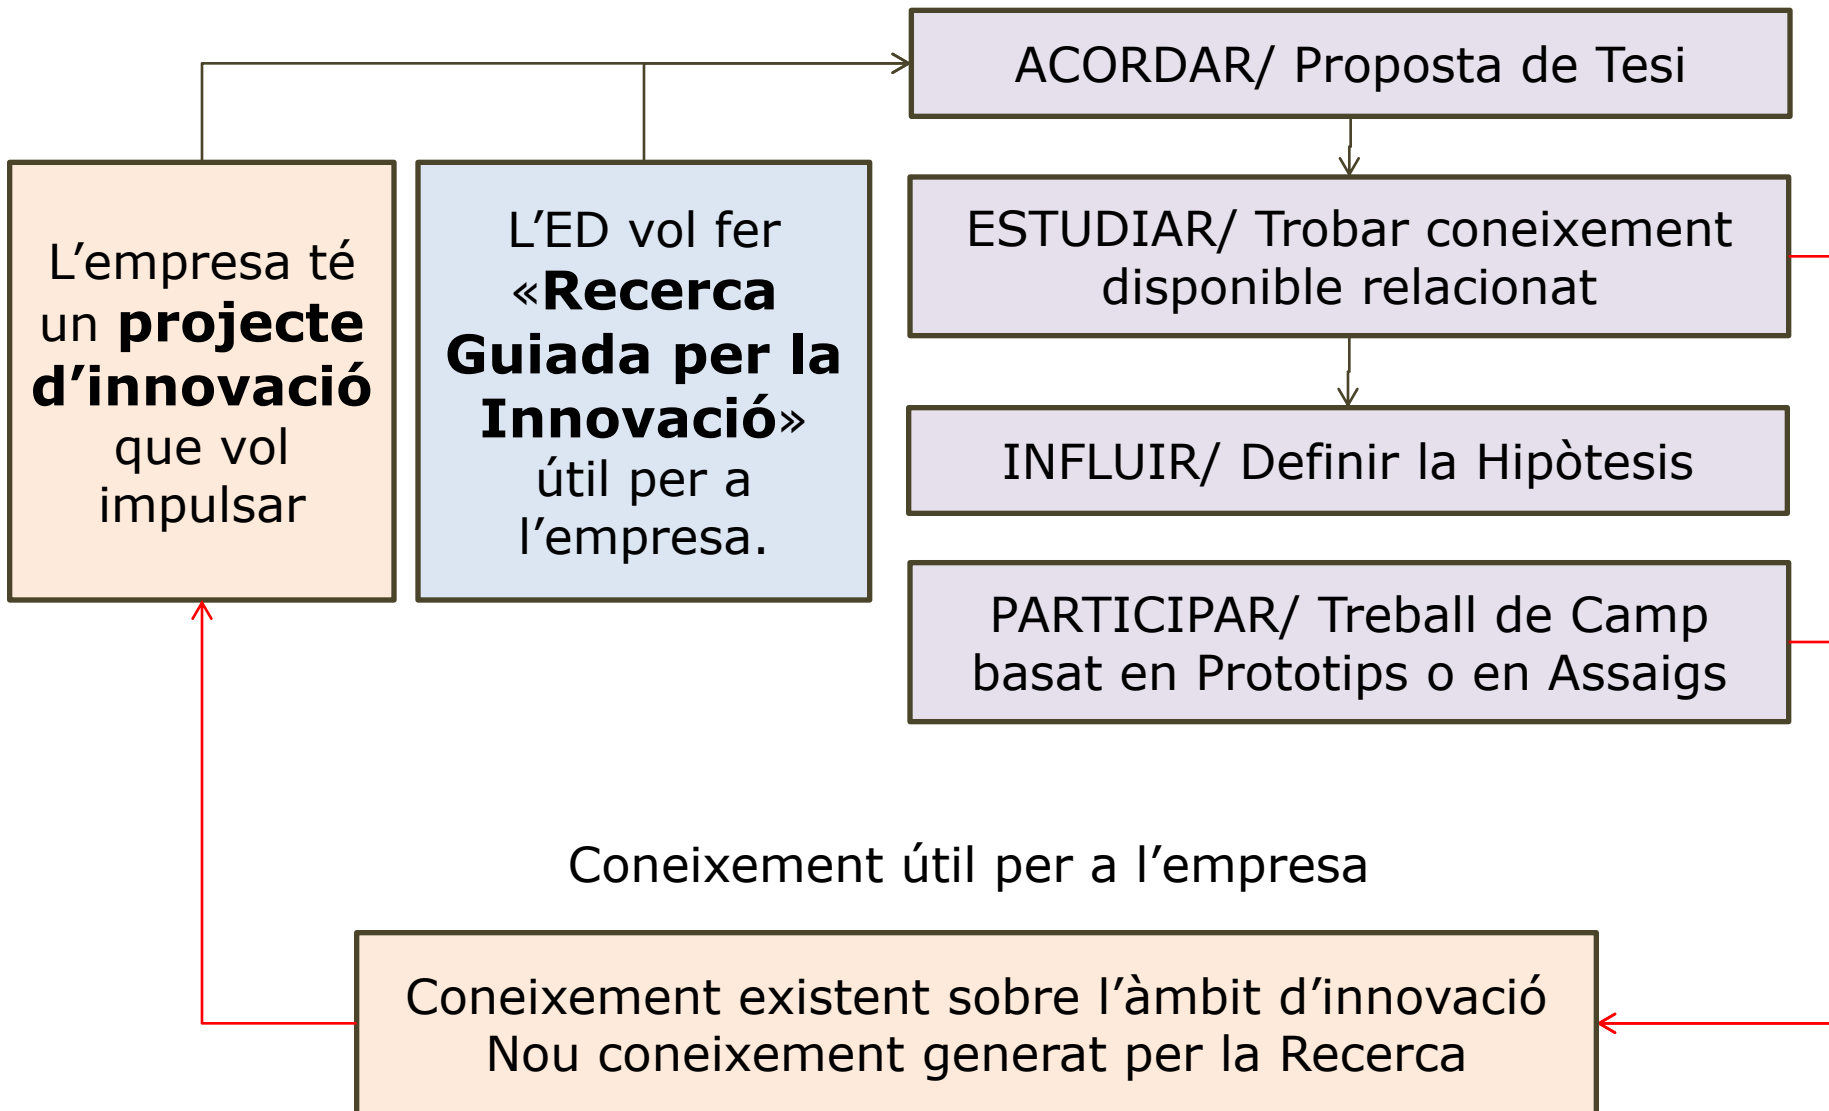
L’empresa té un **projecte d’innovació** que vol impulsar

L’ED vol fer «**Recerca Guiada per la Innovació**» útil per a l’empresa.

ACORDAR/ Proposta de Tesi

ESTUDIAR/ Trobar coneixement disponible relacionat

INFLUIR/ Definir la Hipòtesis

PARTICIPAR/ Treball de Camp basat en Prototips o en Assaigs

Coneixement útil per a l’empresa

Coneixement existent sobre l’àmbit d’innovació
Nou coneixement generat per la Recerca